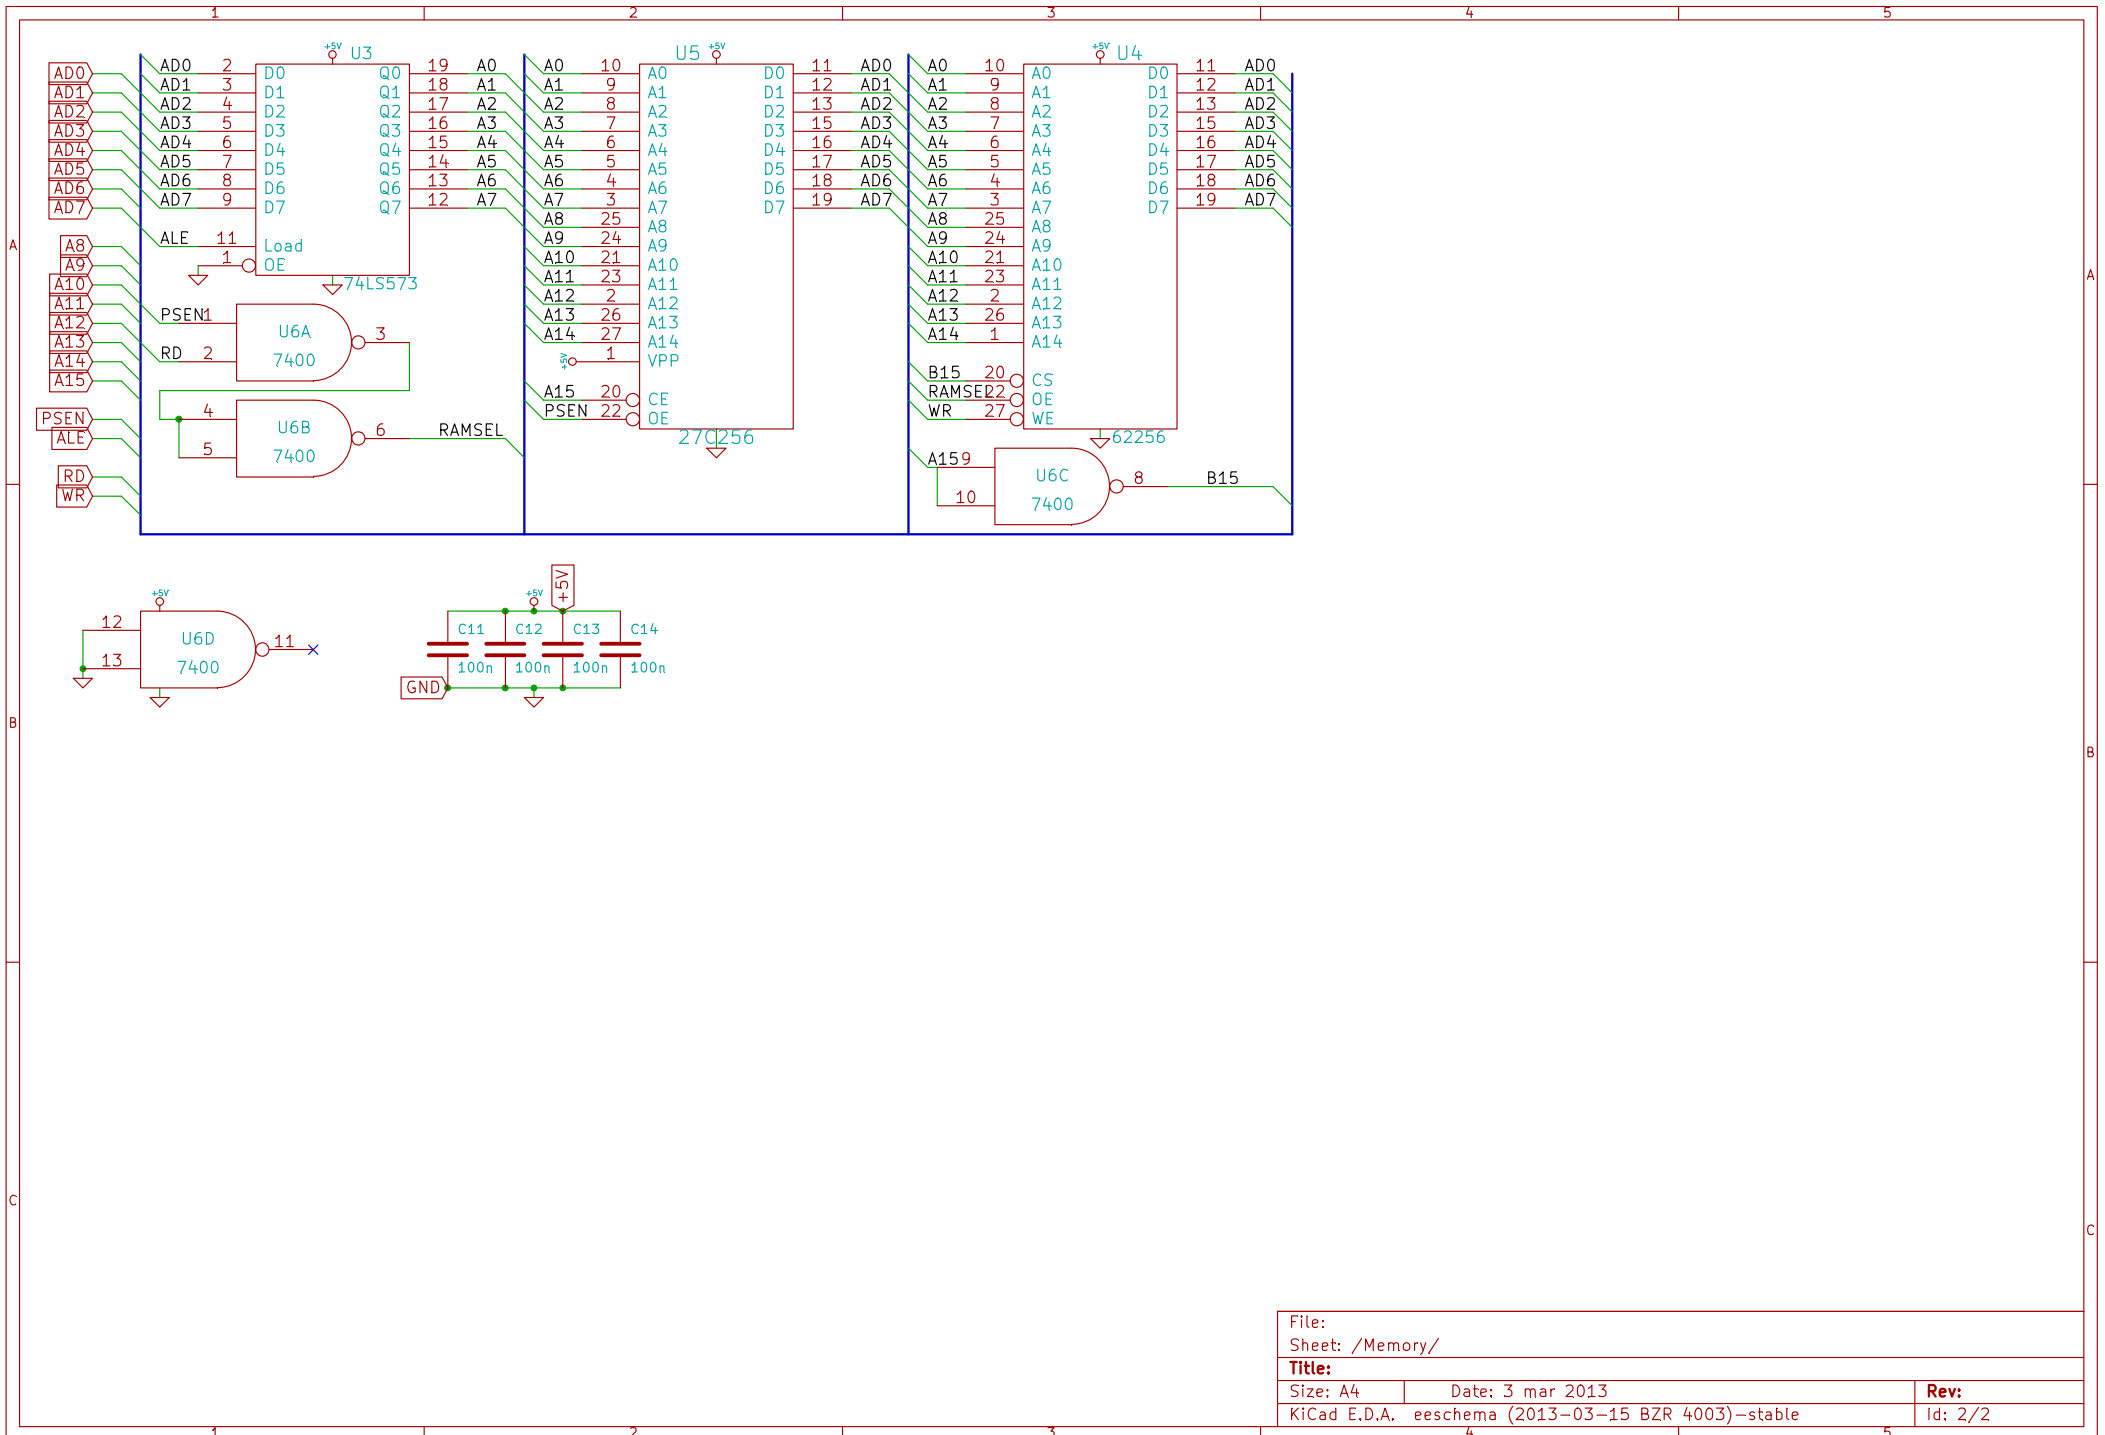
1 2 3 4 5

A

AD0
AD1
AD2
AD3
AD4
AD5
AD6
AD7
A8
A9
A10
A11
A12
A13
A14
A15
PSEN
ALE
RD
WR

+5V U3
AD0 2 D0 Q0 19 A0
AD1 3 D1 Q1 18 A1
AD2 4 D2 Q2 17 A2
AD3 5 D3 Q3 16 A3
AD4 6 D4 Q4 15 A4
AD5 7 D5 Q5 14 A5
AD6 8 D6 Q6 13 A6
AD7 9 D7 Q7 12 A7
ALE 11 Load
1 OE
74LS573

PSEN 1
U6A
7400
3
RD 2

4
U6B
7400
6 RAMSEL
5

U5 +5V
A0 10 A0 D0 11 AD0
A1 9 A1 D1 12 AD1
A2 8 A2 D2 13 AD2
A3 7 A3 D3 15 AD3
A4 6 A4 D4 16 AD4
A5 5 A5 D5 17 AD5
A6 4 A6 D6 18 AD6
A7 3 A7 D7 19 AD7
A8 25 A8
A9 24 A9
A10 21 A10
A11 23 A11
A12 2 A12
A13 26 A13
A14 27 A14
+5V 1 VPP
A15 20 CE
PSEN 22 OE
27C256

+5V U4
A0 10 A0 D0 11 AD0
A1 9 A1 D1 12 AD1
A2 8 A2 D2 13 AD2
A3 7 A3 D3 15 AD3
A4 6 A4 D4 16 AD4
A5 5 A5 D5 17 AD5
A6 4 A6 D6 18 AD6
A7 3 A7 D7 19 AD7
A8 25 A8
A9 24 A9
A10 21 A10
A11 23 A11
A12 2 A12
A13 26 A13
A14 1 A14
B15 20 CS
RAMSEL 22 OE
WR 27 WE
62256

A15 9
U6C
7400
8 B15
10

+5V
12
U6D
7400
11
13

+5V
+5V
C11 C12 C13 C14
100n 100n 100n 100n
GND

B

C

File:
Sheet: /Memory/
Title:
Size: A4 Date: 3 mar 2013 Rev:
KiCad E.D.A. eeschema (2013-03-15 BZR 4003)-stable Id: 2/2